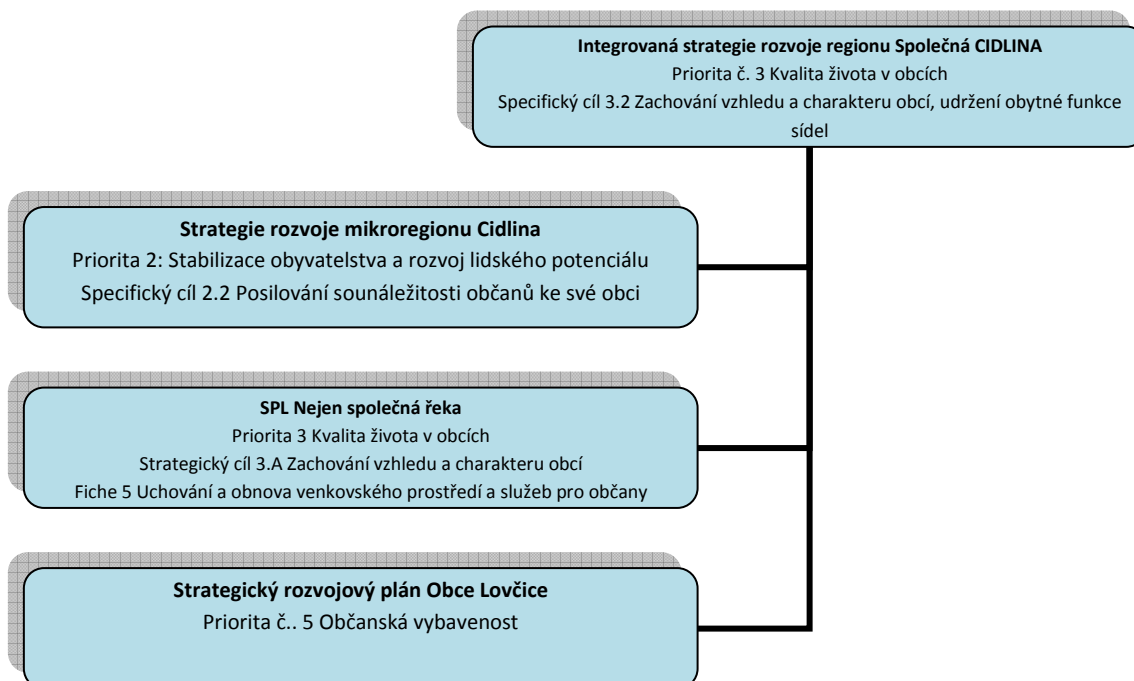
Integrovaná strategie rozvoje regionu Společná CIDLINA
Priorita č. 3 Kvalita života v obcích
Specifický cíl 3.2 Zachování vzhledu a charakteru obcí, udržení obytné funkce sídel

Strategie rozvoje mikroregionu Cidlina
Priorita 2: Stabilizace obyvatelstva a rozvoj lidského potenciálu
Specifický cíl 2.2 Posilování sounáležitosti občanů ke své obci

SPL Nejen společná řeka
Priorita 3 Kvalita života v obcích
Strategický cíl 3.A Zachování vzhledu a charakteru obcí
Fiche 5 Uchování a obnova venkovského prostředí a služeb pro občany

Strategický rozvojový plán Obce Lovčice
Priorita č.. 5 Občanská vybavenost